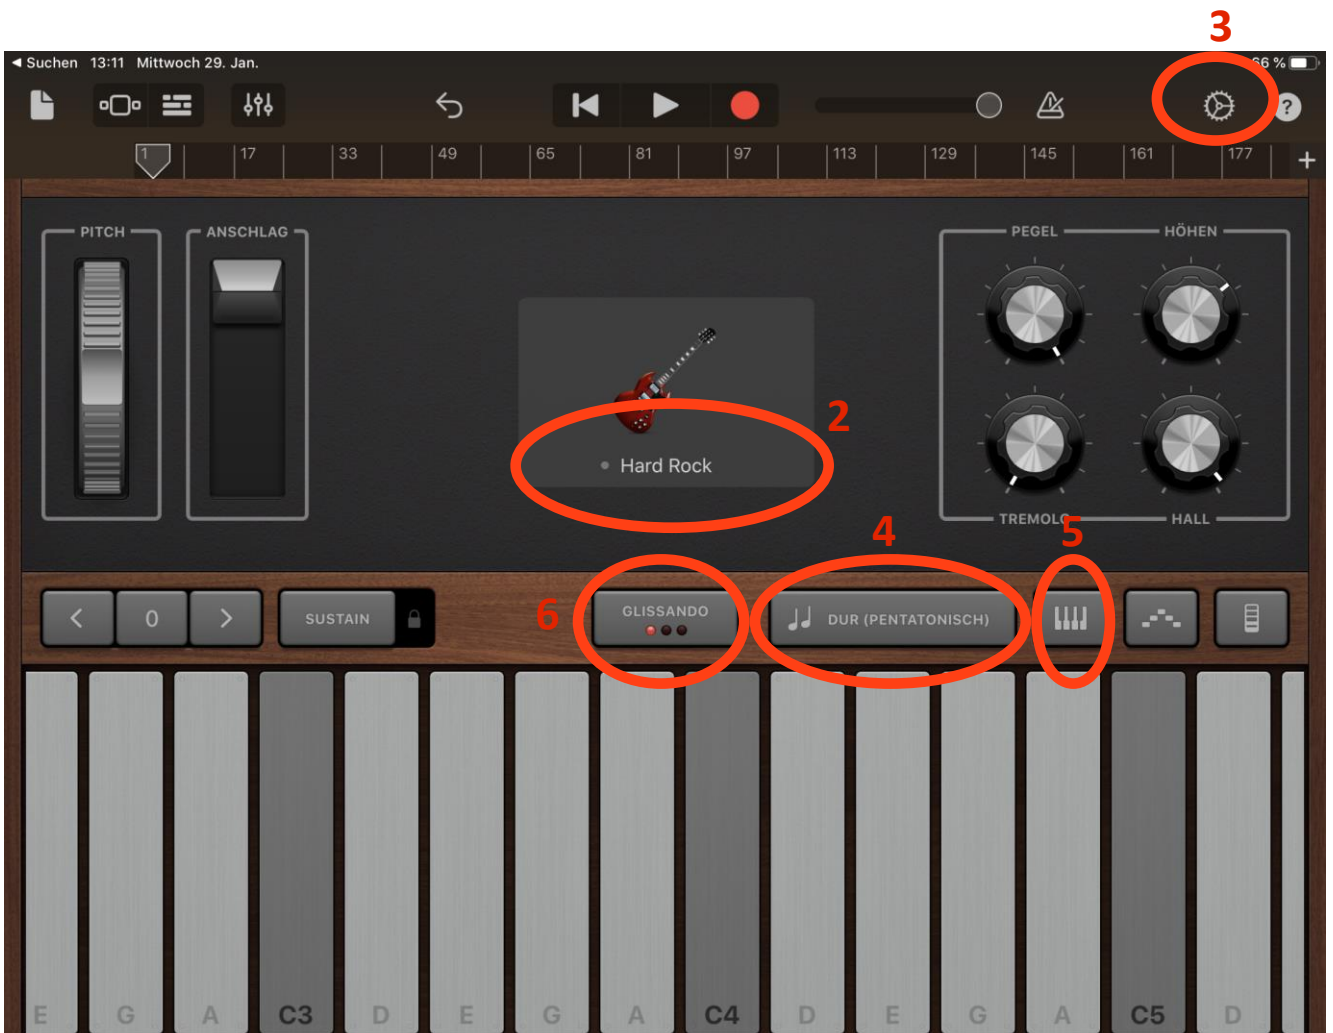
3

◀ Suchen 13:11 Mittwoch 29. Jan.

66 %

1 17 33 49 65 81 97 113 129 145 161 177

PITCH

ANSCHLAG

Hard Rock

2

PEGEL

HÖHEN

TREMOLO

HALL

4

5

6

0

SUSTAIN

GLISSANDO

DUR (PENTATONISCH)

E G A C3 D E G A C4 D E G A C5 D